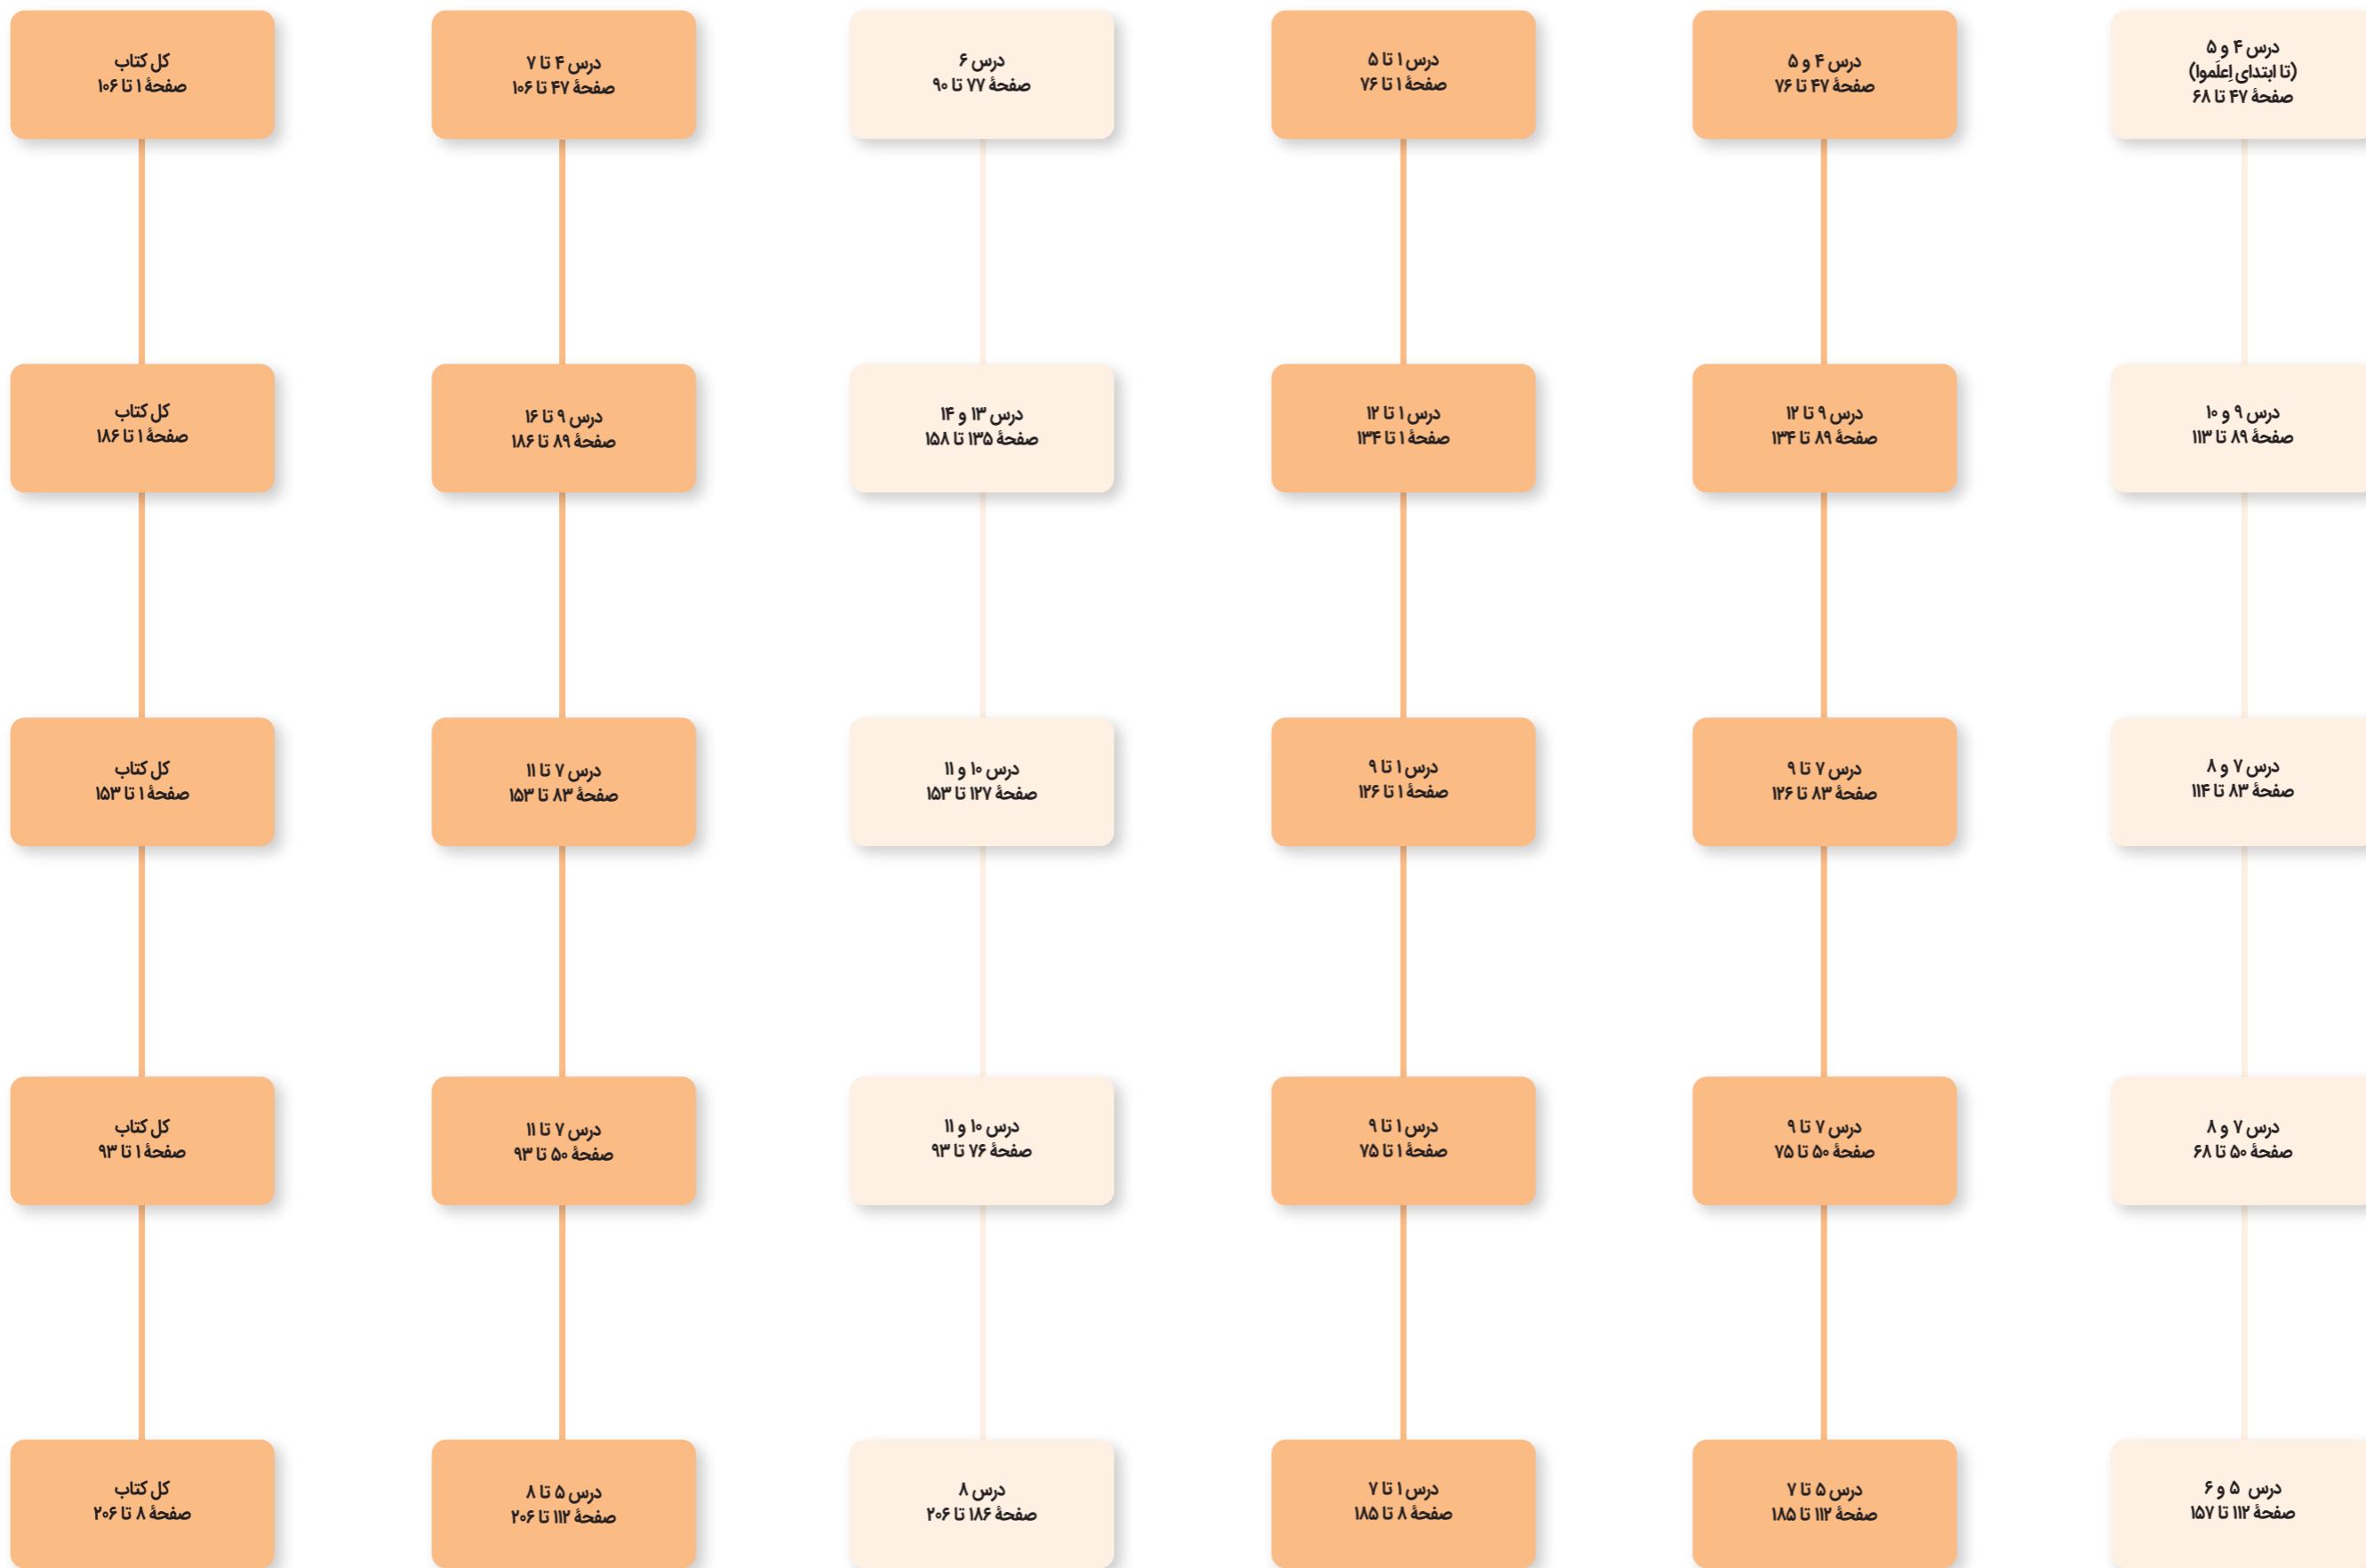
درس ۴ و ۵
(تا ابتدای إعلَموا)
صفحهٔ ۴۷ تا ۶۸

درس ۴ و ۵
صفحهٔ ۴۷ تا ۷۶

درس ۱ تا ۵
صفحهٔ ۱ تا ۷۶

درس ۶
صفحهٔ ۷۷ تا ۹۰

درس ۴ تا ۷
صفحهٔ ۴۷ تا ۱۰۶

کل کتاب
صفحهٔ ۱ تا ۱۰۶

درس ۹ و ۱۰
صفحهٔ ۸۹ تا ۱۱۳

درس ۹ تا ۱۲
صفحهٔ ۸۹ تا ۱۳۴

درس ۱ تا ۱۲
صفحهٔ ۱ تا ۱۳۴

درس ۱۳ و ۱۴
صفحهٔ ۱۳۵ تا ۱۵۸

درس ۹ تا ۱۶
صفحهٔ ۸۹ تا ۱۸۶

کل کتاب
صفحهٔ ۱ تا ۱۸۶

درس ۷ و ۸
صفحهٔ ۸۳ تا ۱۱۴

درس ۷ تا ۹
صفحهٔ ۸۳ تا ۱۲۶

درس ۱ تا ۹
صفحهٔ ۱ تا ۱۲۶

درس ۱۰ و ۱۱
صفحهٔ ۱۲۷ تا ۱۵۳

درس ۷ تا ۱۱
صفحهٔ ۸۳ تا ۱۵۳

کل کتاب
صفحهٔ ۱ تا ۱۵۳

درس ۷ و ۸
صفحهٔ ۵۰ تا ۶۸

درس ۷ تا ۹
صفحهٔ ۵۰ تا ۷۵

درس ۱ تا ۹
صفحهٔ ۱ تا ۷۵

درس ۱۰ و ۱۱
صفحهٔ ۷۶ تا ۹۳

درس ۷ تا ۱۱
صفحهٔ ۵۰ تا ۹۳

کل کتاب
صفحهٔ ۱ تا ۹۳

درس ۵ و ۶
صفحهٔ ۱۱۲ تا ۱۵۷

درس ۵ تا ۷
صفحهٔ ۱۱۲ تا ۱۸۵

درس ۱ تا ۷
صفحهٔ ۸ تا ۱۸۵

درس ۸
صفحهٔ ۱۸۶ تا ۲۰۶

درس ۵ تا ۸
صفحهٔ ۱۱۲ تا ۲۰۶

کل کتاب
صفحهٔ ۸ تا ۲۰۶